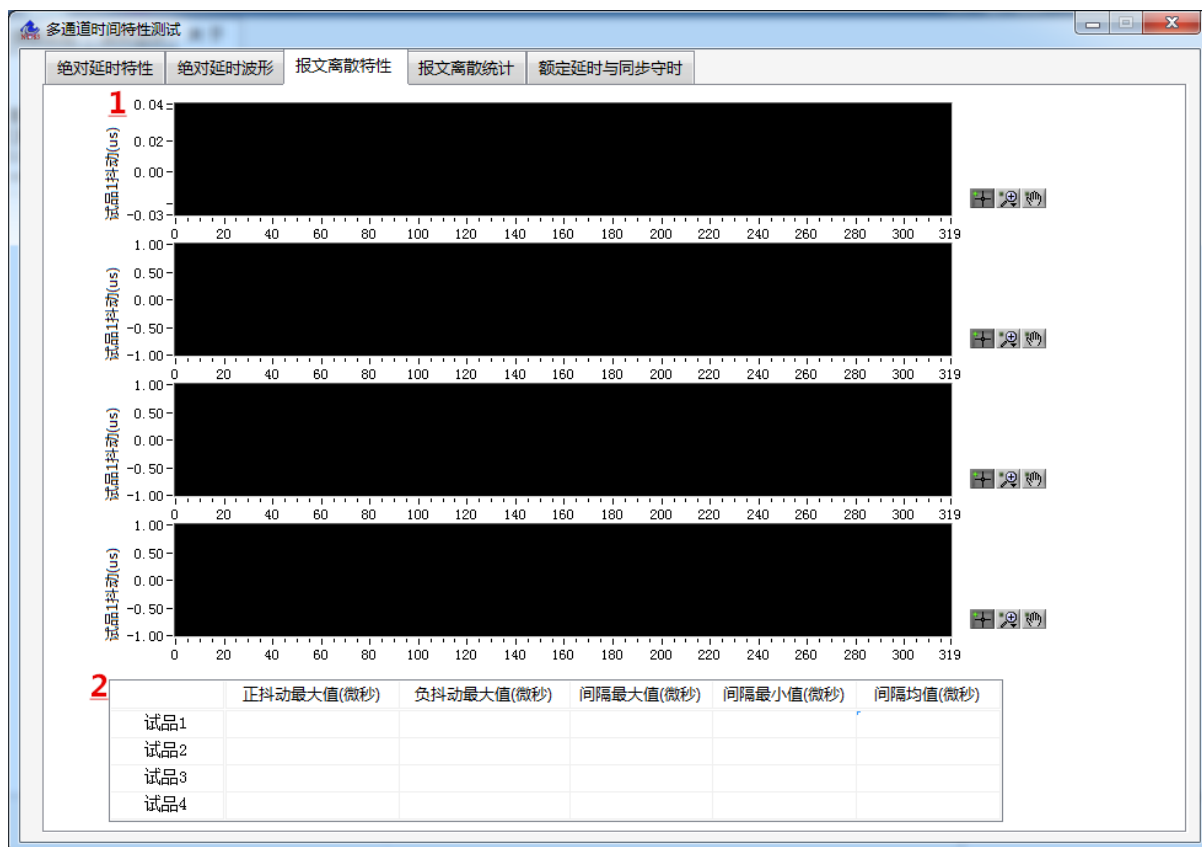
多通道时间特性测试

绝对延时特性 | 绝对延时波形 | 报文离散特性 | 报文离散统计 | 额定延时与同步守时

1

试品1抖动(us)
0.04
0.02
0.00
-0.03
0 20 40 60 80 100 120 140 160 180 200 220 240 260 280 300 319

试品1抖动(us)
1.00
0.50
0.00
-0.50
-1.00
0 20 40 60 80 100 120 140 160 180 200 220 240 260 280 300 319

试品1抖动(us)
1.00
0.50
0.00
-0.50
-1.00
0 20 40 60 80 100 120 140 160 180 200 220 240 260 280 300 319

试品1抖动(us)
1.00
0.50
0.00
-0.50
-1.00
0 20 40 60 80 100 120 140 160 180 200 220 240 260 280 300 319

2

| | 正抖动最大值(微秒) | 负抖动最大值(微秒) | 间隔最大值(微秒) | 间隔最小值(微秒) | 间隔均值(微秒) |
|---|---|---|---|---|---|
| 试品1 | | | | | |
| 试品2 | | | | | |
| 试品3 | | | | | |
| 试品4 | | | | | |